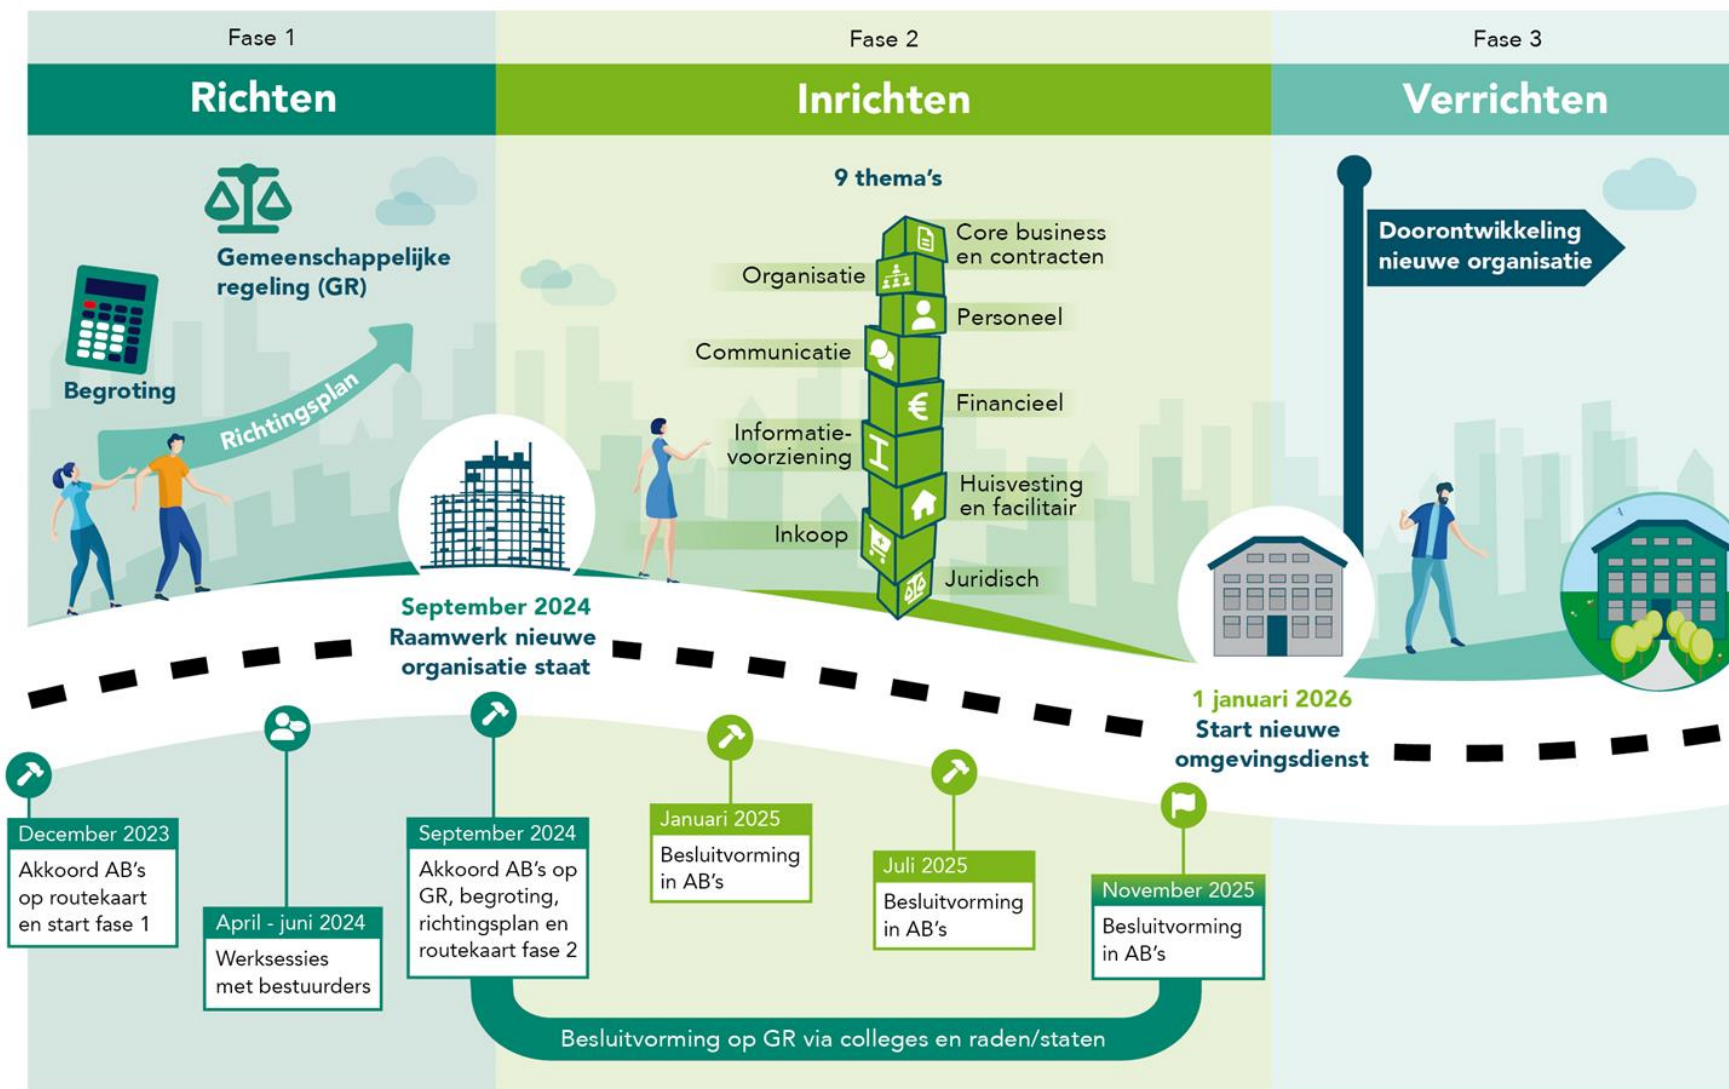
Fase 1

Richten

Fase 2

Inrichten

Fase 3

Verrichten

Gemeenschappelijke regeling (GR)

Begroting

Richtingsplan

September 2024
Raamwerk nieuwe organisatie staat

9 thema's

Core business en contracten

Organisatie

Personeel

Communicatie

Financieel

Informatievoorziening

Huisvesting en facilitair

Inkoop

Juridisch

Doorontwikkeling nieuwe organisatie

1 januari 2026
Start nieuwe omgevingsdienst

December 2023
Akkoord AB's op routekaart en start fase 1

April - juni 2024
Werksessies met bestuurders

September 2024
Akkoord AB's op GR, begroting, richtingsplan en routekaart fase 2

Januari 2025
Besluitvorming in AB's

Juli 2025
Besluitvorming in AB's

November 2025
Besluitvorming in AB's

Besluitvorming op GR via colleges en raden/staten